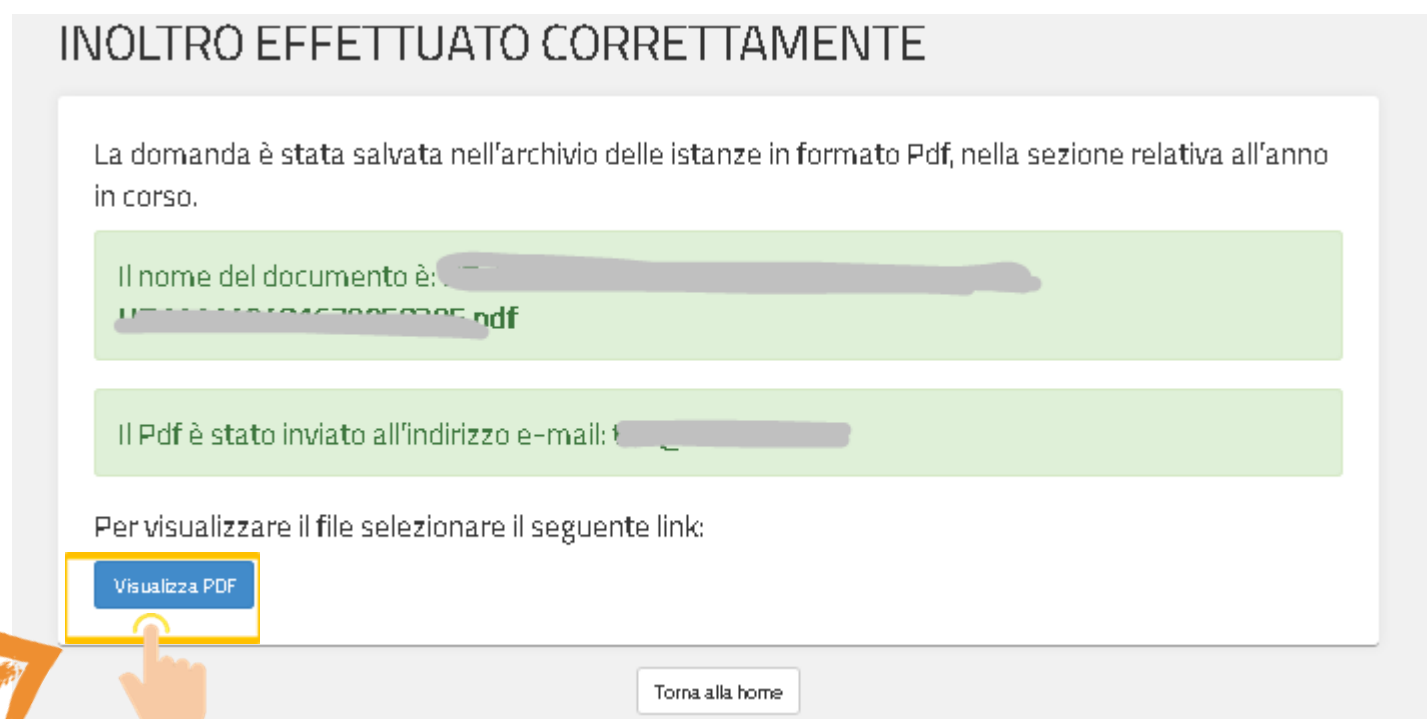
INOLTRO EFFETTUATO CORRETTAMENTE

La domanda è stata salvata nell'archivio delle istanze in formato Pdf, nella sezione relativa all'anno in corso.

Il nome del documento è: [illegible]
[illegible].pdf

Il Pdf è stato inviato all'indirizzo e-mail: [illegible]

Per visualizzare il file selezionare il seguente link:

Visualizza PDF

Torna alla home